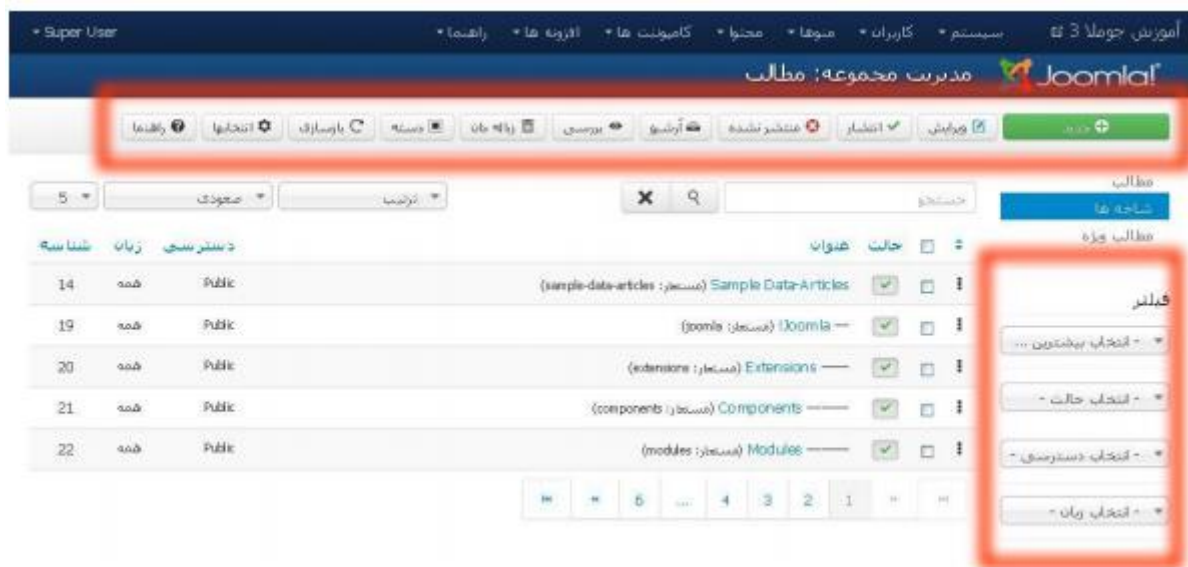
آموزش جوملا 3 سیستم ▾ کاربران ▾ منوها ▾ محتوا ▾ کامپوننت ها ▾ افزونه ها ▾ راهنما ▾ Super User ▾

Joomla! مدیریت مجموعه: مطالب

جدید | ویرایش | انتشار | منتشر نشده | آرشیو | بررسی | زباله دان | دسته | بازسازی | انتخابها | راهنما

مطالب
شاخه ها
مطالب ویژه

فیلتر
- انتخاب بیشترین ...
- انتخاب حالت -
- انتخاب دسترسی -
- انتخاب زبان -

جستجو

ترتیب ▾ | صعودی ▾ | 5 ▾

| | | حالت | عنوان | دسترسی | زبان | شناسه |
|---|---|---|---|---|---|---|
| ⋮ | ☐ | ✓ | Sample Data-Articles (مستعار: sample-data-articles) | Public | همه | 14 |
| ⋮ | ☐ | ✓ | — Joomla (مستعار: joomla) | Public | همه | 19 |
| ⋮ | ☐ | ✓ | —— Extensions (مستعار: extensions) | Public | همه | 20 |
| ⋮ | ☐ | ✓ | ——— Components (مستعار: components) | Public | همه | 21 |
| ⋮ | ☐ | ✓ | ——— Modules (مستعار: modules) | Public | همه | 22 |

1 2 3 4 ... 6